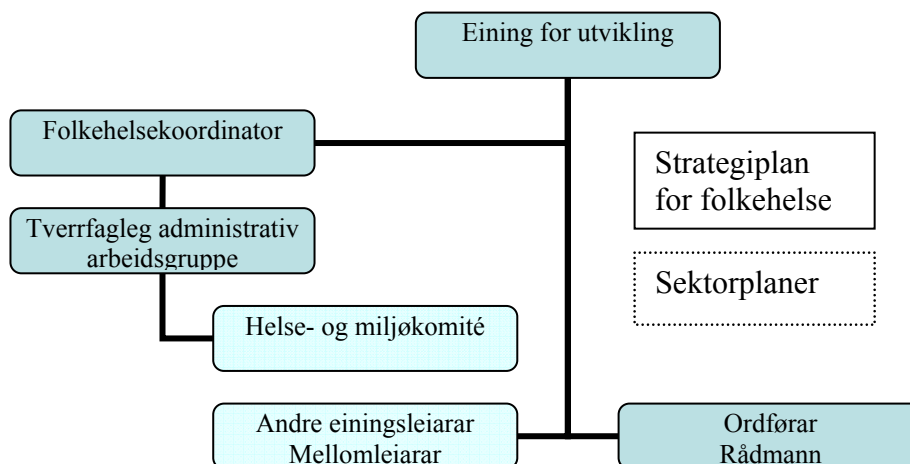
Eining for utvikling

Folkehelsekoordinator

Tverrfagleg administrativ arbeidsgruppe

Helse- og miljøkomité

Strategiplan for folkehelse

Sektorplaner

Andre einingsleiarar
Mellomleiarar

Ordførar
Rådmann